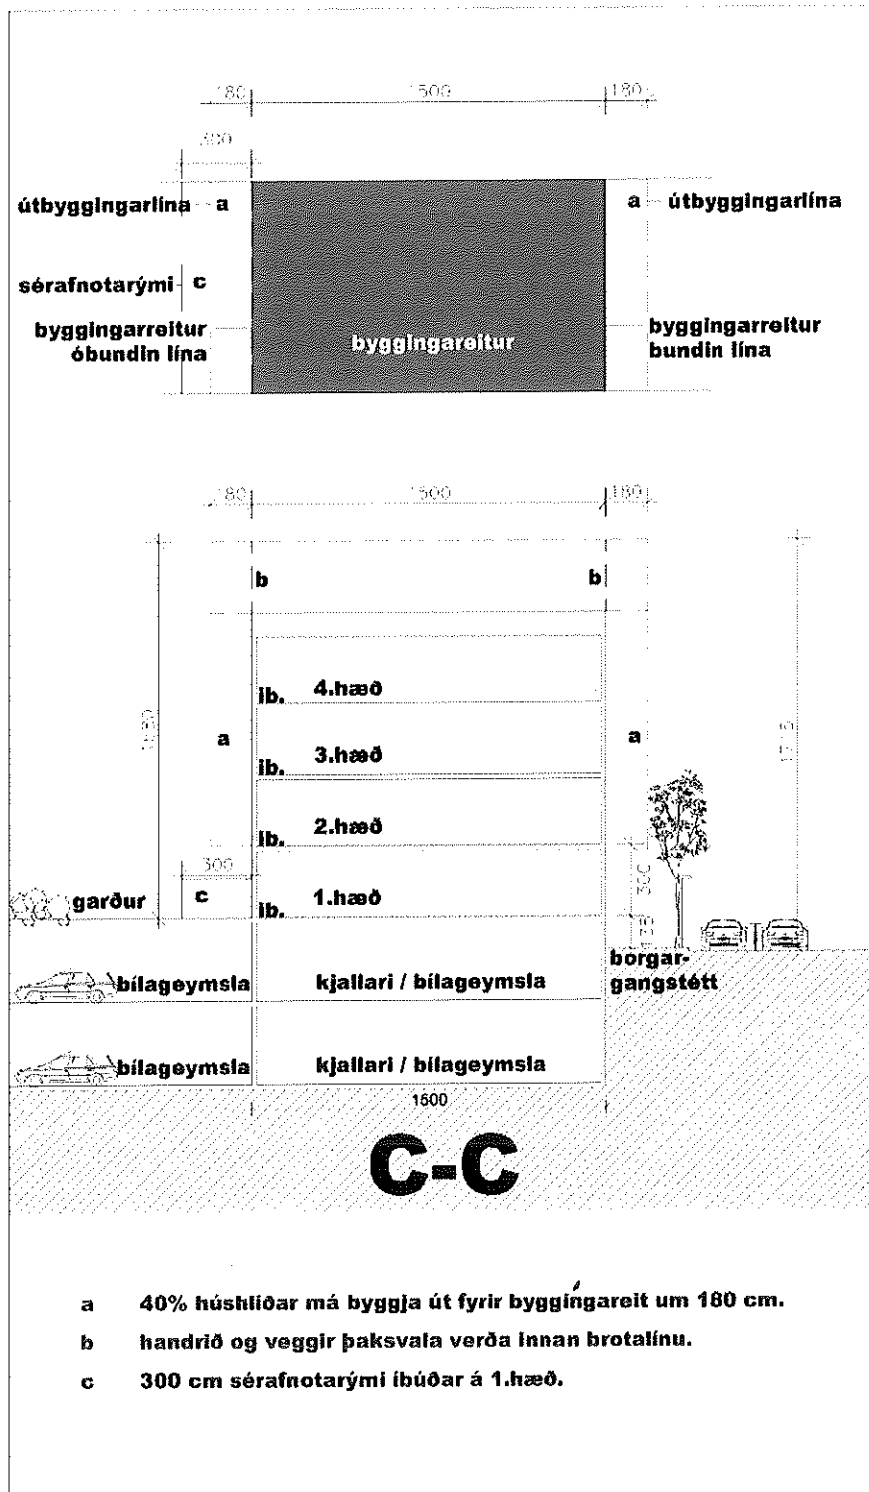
180 1500 180

300

útbyggingarlína a

sérafnotarými c

byggingarreitur óbundin lína

byggingarreitur

a útbyggingarlína

byggingarreitur bundin lína

180 1500 180

b b

íb. 4.hæð

a

íb. 3.hæð

a

íb. 2.hæð

300

garður c

íb. 1.hæð

bílageymsla kjallari / bílageymsla

borgargangstétt

bílageymsla kjallari / bílageymsla

1500

C-C

a 40% húshliðar má byggja út fyrir byggingareit um 180 cm.

b handrið og veggir þaksvala verða innan brotalínu.

c 300 cm sérafnotarými íbúðar á 1.hæð.